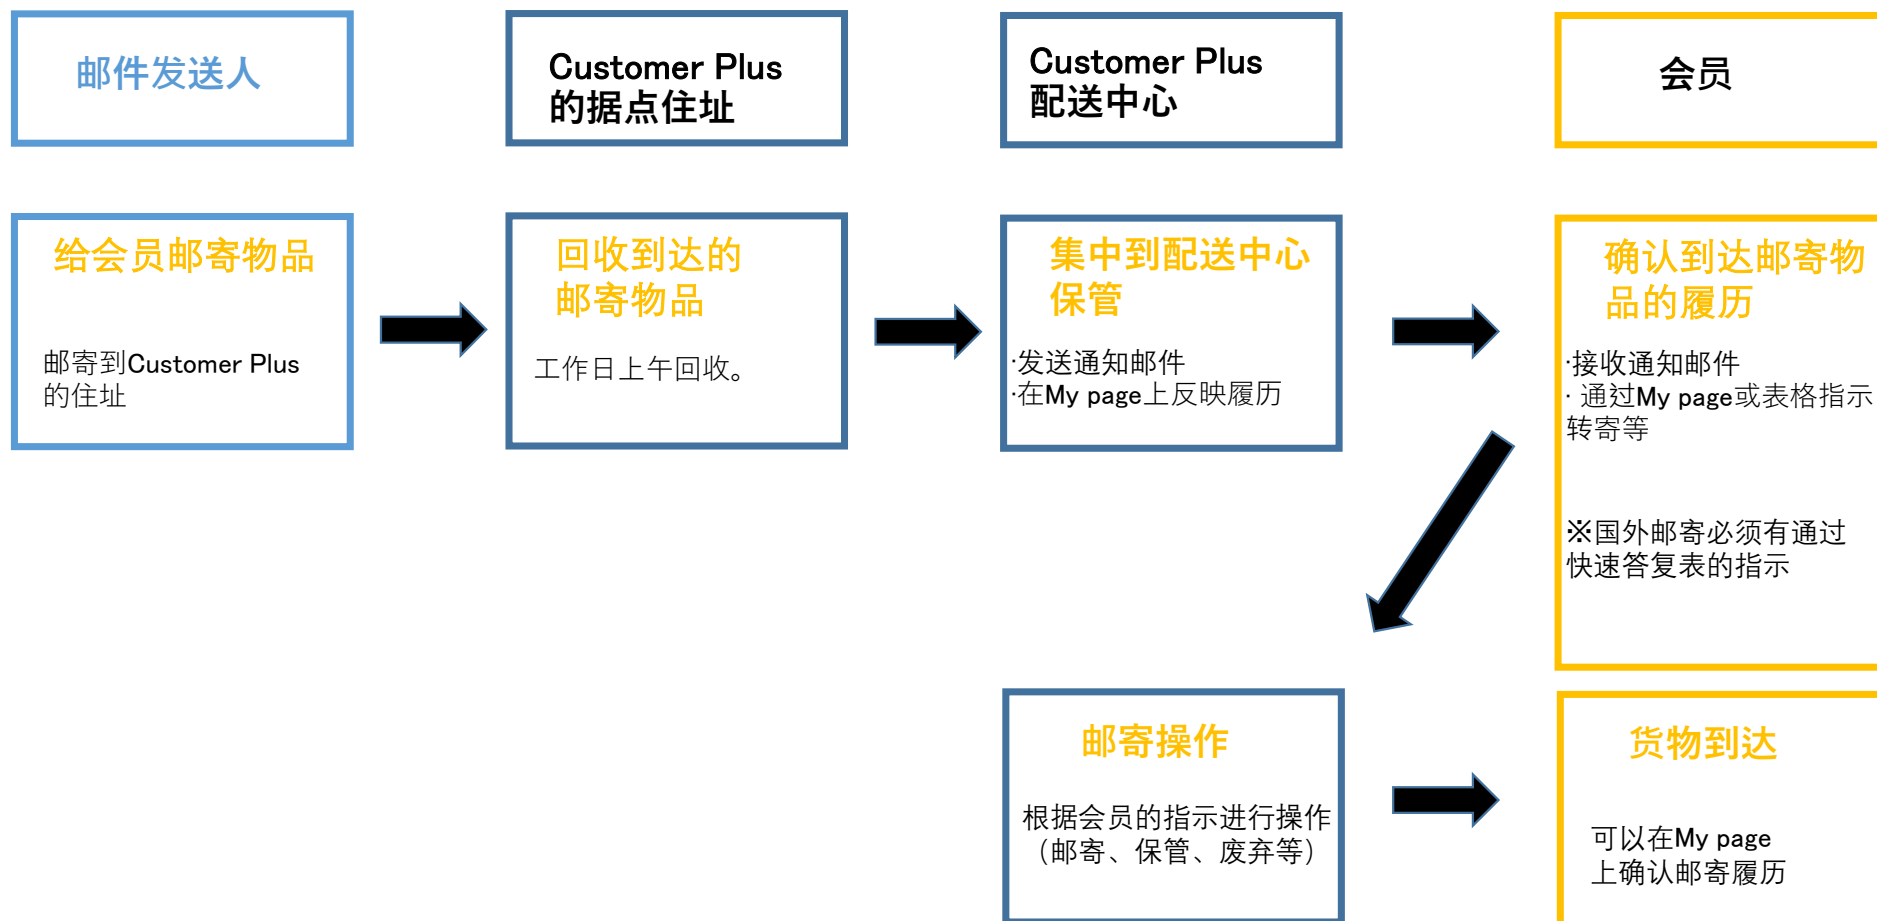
邮件发送人

Customer Plus
的据点住址

Customer Plus
配送中心

会员

给会员邮寄物品

邮寄到Customer Plus
的住址

回收到达的
邮寄物品

工作日上午回收。

集中到配送中心
保管

·发送通知邮件
·在My page上反映履历

确认到达邮寄物
品的履历

·接收通知邮件
· 通过My page或表格指示
转寄等

※国外邮寄必须有通过
快速答复表的指示

邮寄操作

根据会员的指示进行操作
（邮寄、保管、废弃等）

货物到达

可以在My page
上确认邮寄履历